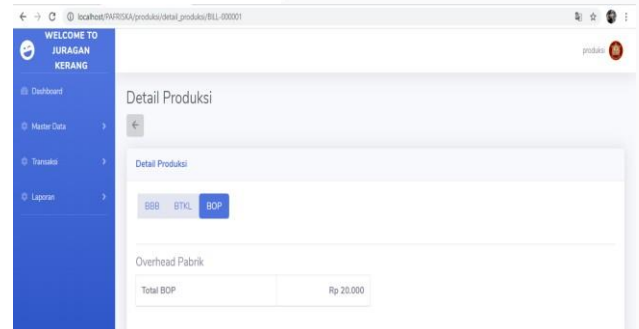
localhost/PAFRISKA/produksi/detail_produksi/BILL-000001

WELCOME TO JURAGAN KERANG

produksi

Dashboard

Master Data

Transaksi

Laporan

Detail Produksi

Detail Produksi

BBB BTKL BOP

Overhead Pabrik

| Total BOP | Rp 20.000 |
|---|---|